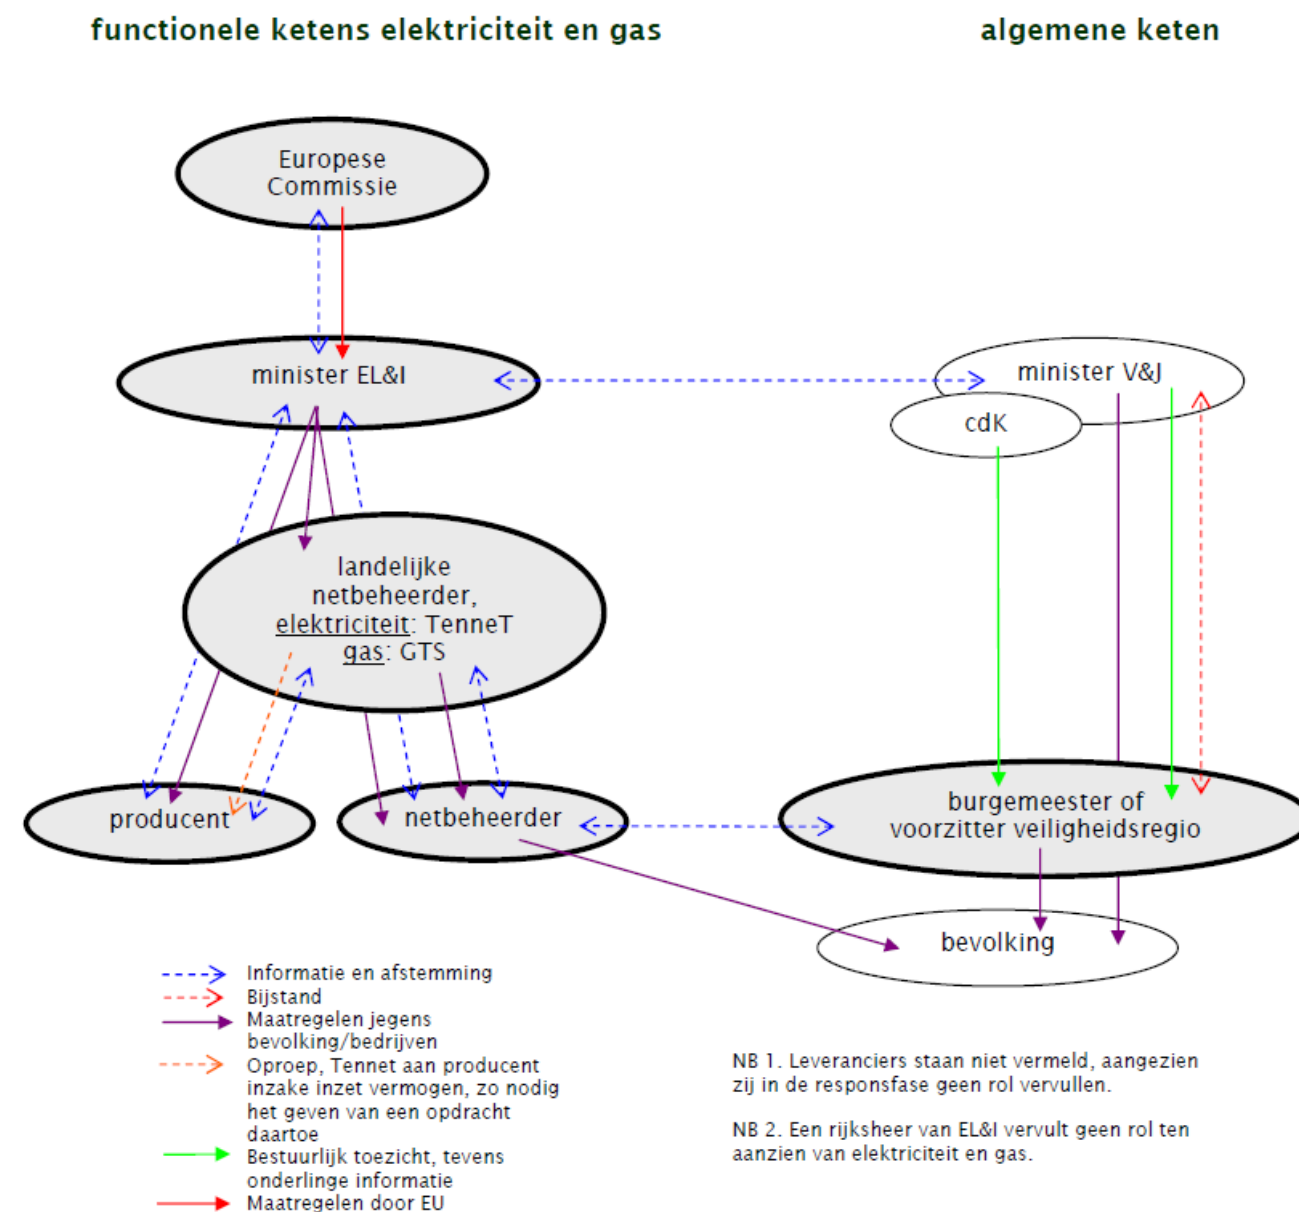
functionele ketens elektriciteit en gas

algemene keten

Europese Commissie

minister EL&I

minister V&J

cdK

landelijke netbeheerder, elektriciteit: TenneT gas: GTS

producent

netbeheerder

burgemeester of voorzitter veiligheidsregio

bevolking

Informatie en afstemming
Bijstand
Maatregelen jegens bevolking/bedrijven
Oproep, Tennet aan producent inzake inzet vermogen, zo nodig het geven van een opdracht daartoe
Bestuurlijk toezicht, tevens onderlinge informatie
Maatregelen door EU

NB 1. Leveranciers staan niet vermeld, aangezien zij in de responsfase geen rol vervullen.

NB 2. Een rijksheer van EL&I vervult geen rol ten aanzien van elektriciteit en gas.